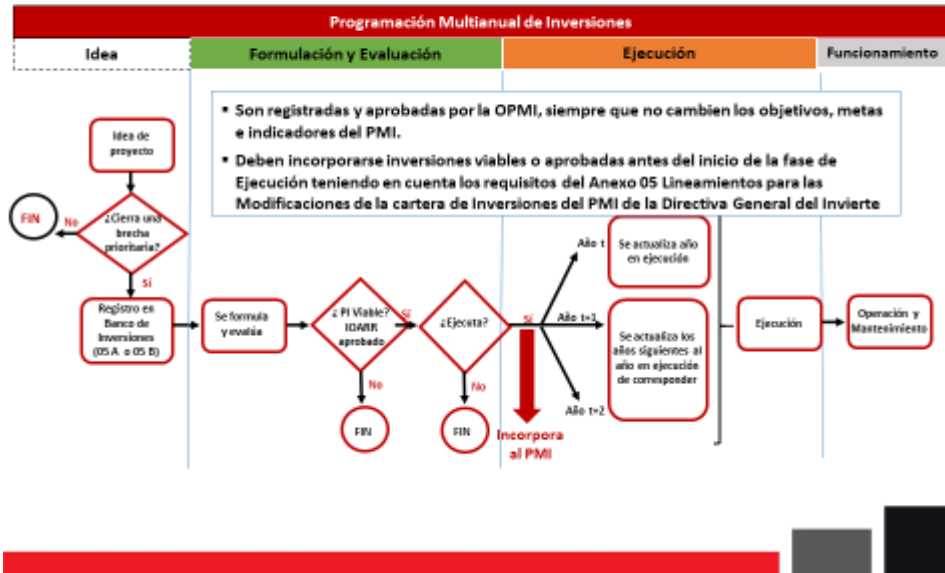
Programación Multianual de Inversiones

Idea

Formulación y Evaluación

Ejecución

Funcionamiento

• Son registradas y aprobadas por la OPMI, siempre que no cambien los objetivos, metas e indicadores del PMI.

• Deben incorporarse inversiones viables o aprobadas antes del inicio de la fase de Ejecución teniendo en cuenta los requisitos del Anexo 05 Lineamientos para las Modificaciones de la cartera de Inversiones del PMI de la Directiva General del Invierte

Idea de proyecto

¿Cierra una brecha prioritaria?

No

FIN

Si

Registro en Banco de Inversiones (05 A o 05 B)

Se formula y evalúa

¿PI Viable? IOARR aprobado

Si

No

FIN

¿Ejecuta?

No

FIN

Si

Incorpora al PMI

Año t

Año t+1

Año t+2

Se actualiza año en ejecución

Se actualiza los años siguientes al año en ejecución de corresponder

Ejecución

Operación y Mantenimiento